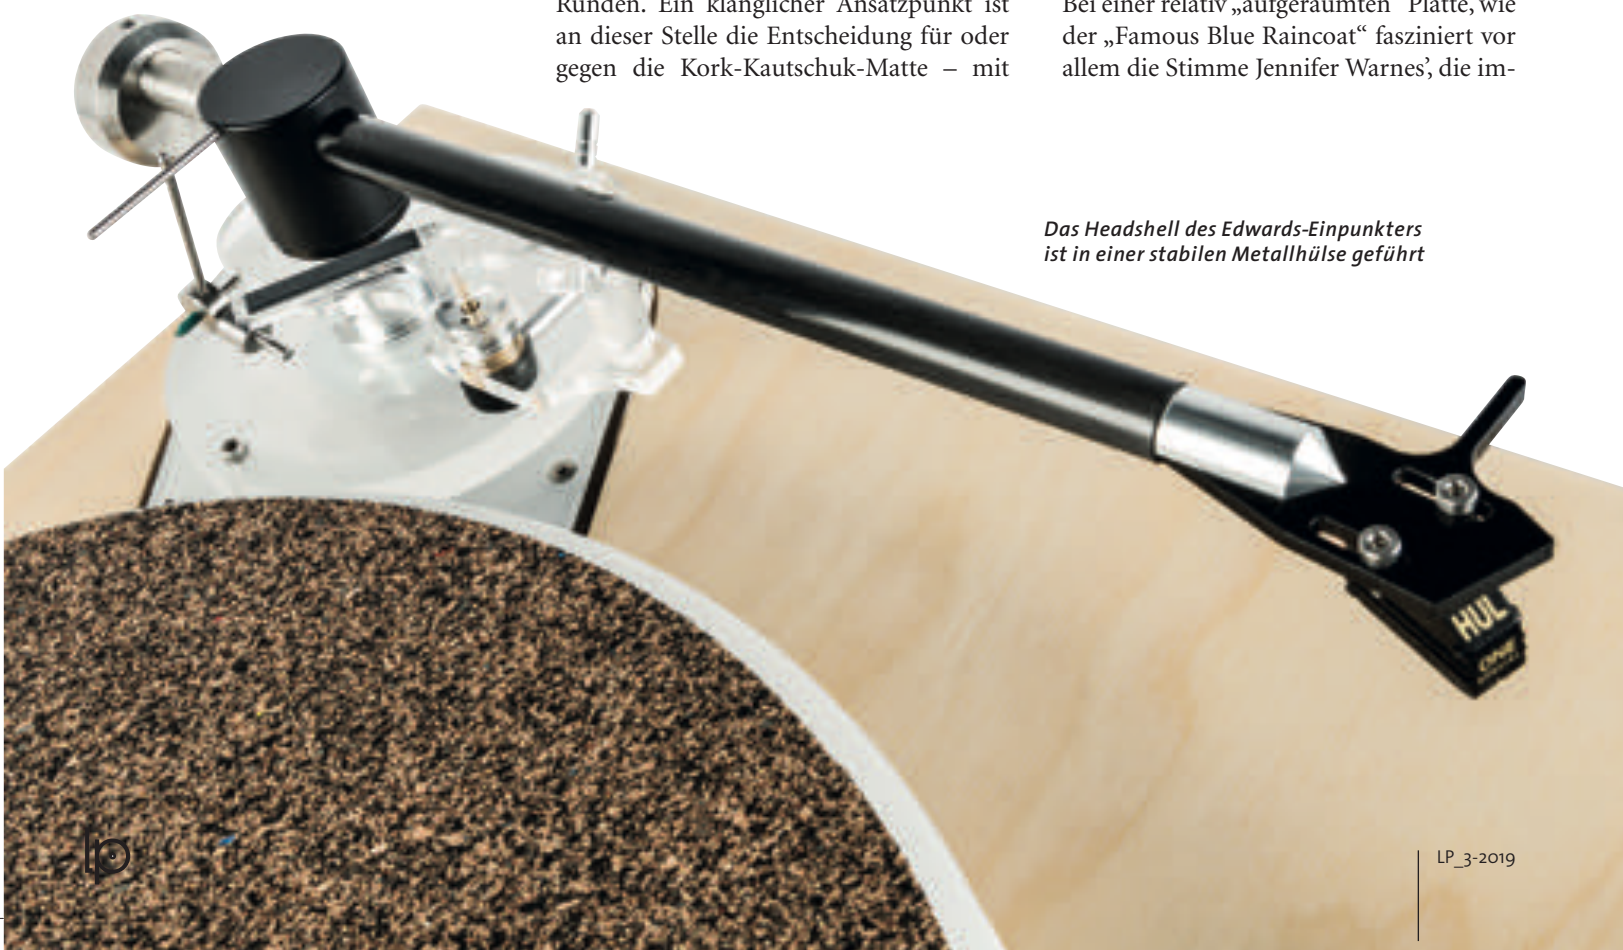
Runden. Ein klanglicher Ansatzpunkt ist an dieser Stelle die Entscheidung für oder gegen die Kork-Kautschuk-Matte – mit

Bei einer relativ „aufgeräumten" Platte, wie der „Famous Blue Raincoat" fasziniert vor allem die Stimme Jennifer Warnes', die im-

Das Headshell des Edwards-Einpunkters ist in einer stabilen Metallhülse geführt

HUL

LP_3-2019